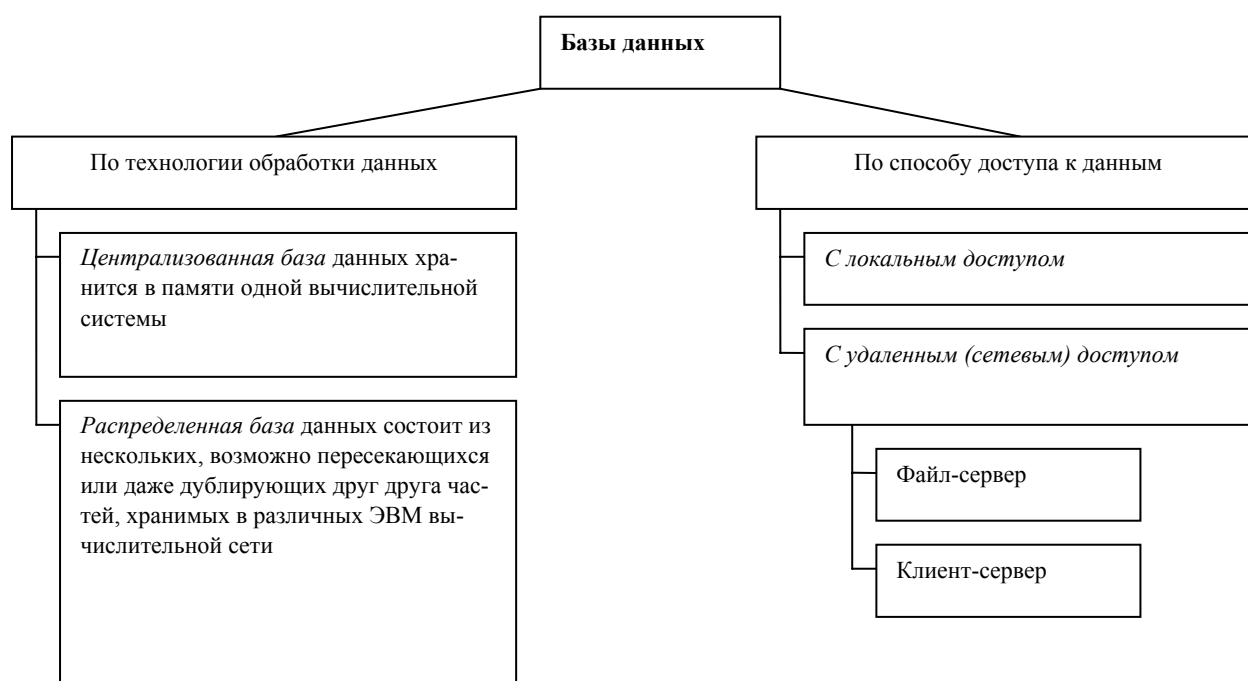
Базы данных

По технологии обработки данных

Централизованная база данных хранится в памяти одной вычислительной системы

Распределенная база данных состоит из нескольких, возможно пересекающихся или даже дублирующих друг друга частей, хранимых в различных ЭВМ вычислительной сети

По способу доступа к данным

С локальным доступом

С удаленным (сетевым) доступом

Файл-сервер

Клиент-сервер